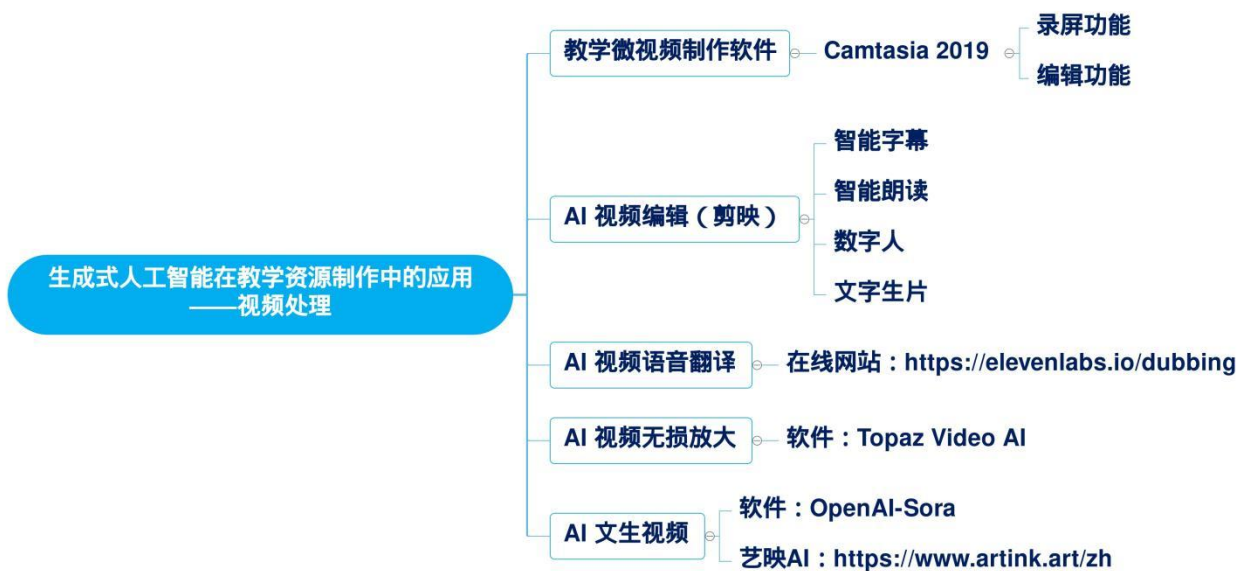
生成式人工智能在教学资源制作中的应用
——视频处理

教学微视频制作软件
Camtasia 2019
录屏功能
编辑功能

AI 视频编辑（剪映）
智能字幕
智能朗读
数字人
文字生片

AI 视频语音翻译
在线网站：https://elevenlabs.io/dubbing

AI 视频无损放大
软件：Topaz Video AI

AI 文生视频
软件：OpenAI-Sora
艺映AI：https://www.artink.art/zh